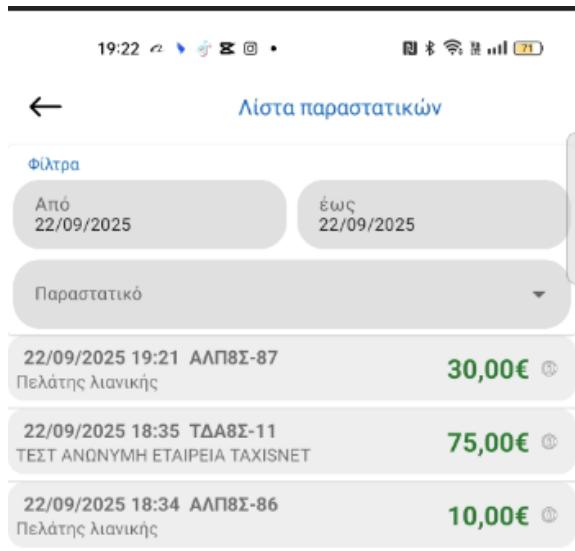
19:22 • 71

Λίστα παραστατικών

Φίλτρα

Από
22/09/2025

έως
22/09/2025

Παραστατικό

22/09/2025 19:21 ΑΛΠ8Σ-87
Πελάτης λιανικής
30,00€

22/09/2025 18:35 ΤΔΑ8Σ-11
ΤΕΣΤ ΑΝΩΝΥΜΗ ΕΤΑΙΡΕΙΑ TAXISNET
75,00€

22/09/2025 18:34 ΑΛΠ8Σ-86
Πελάτης λιανικής
10,00€